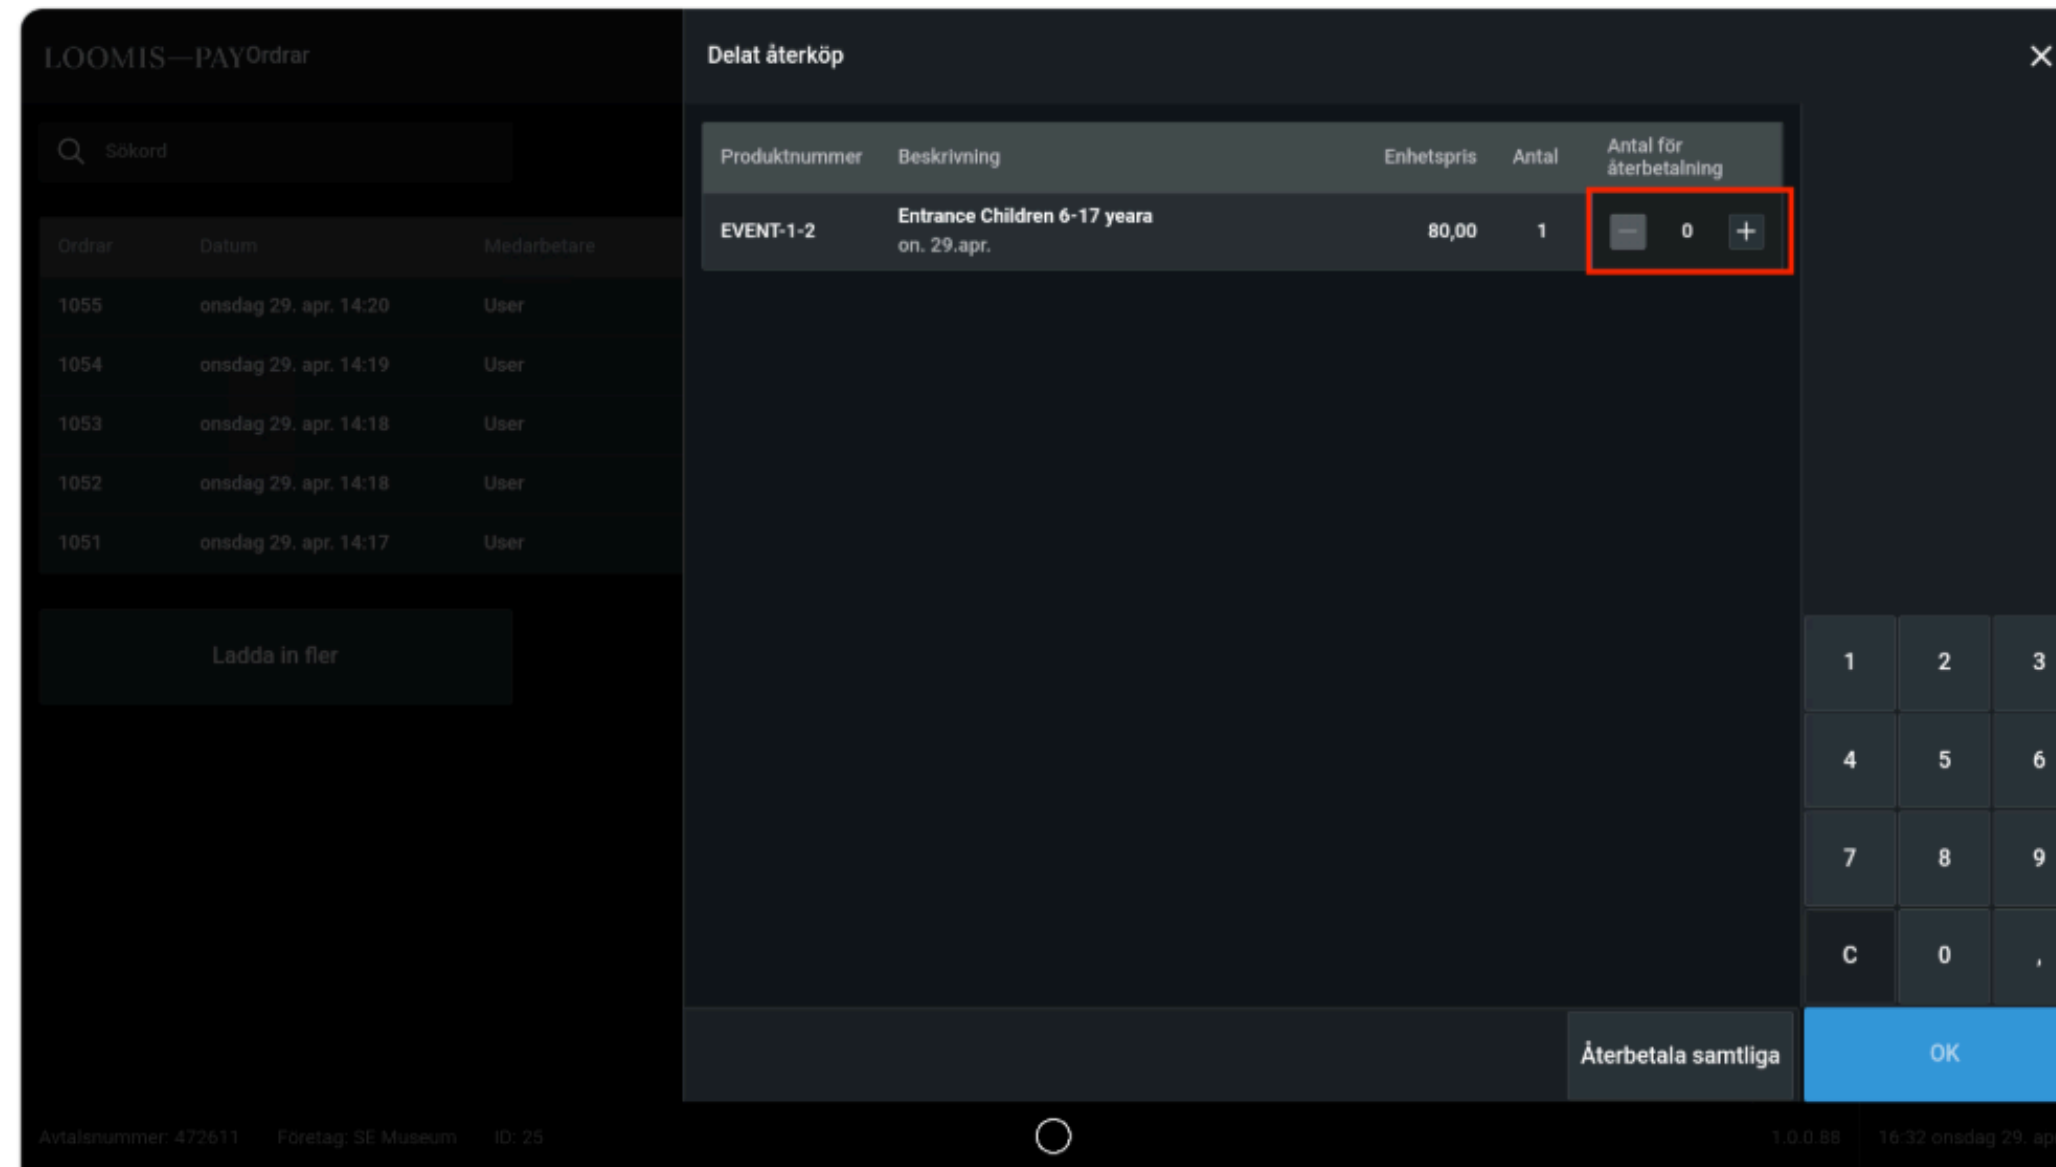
LOOMIS—PAY Ordrar

Sökord

| Ordrar | Datum | Medarbetare |
|---|---|---|
| 1055 | onsdag 29. apr. 14:20 | User |
| 1054 | onsdag 29. apr. 14:19 | User |
| 1053 | onsdag 29. apr. 14:18 | User |
| 1052 | onsdag 29. apr. 14:18 | User |
| 1051 | onsdag 29. apr. 14:17 | User |

Ladda in fler

Delat återköp

| Produktnummer | Beskrivning | Enhetspris | Antal | Antal för återbetalning |
|---|---|---|---|---|
| EVENT-1-2 | Entrance Children 6-17 yeara on. 29.apr. | 80,00 | 1 | − 0 + |

| 1 | 2 | 3 |
|---|---|---|
| 4 | 5 | 6 |
| 7 | 8 | 9 |
| C | 0 | , |

Återbetala samtliga

OK

Avtalsnummer: 472611 Företag: SE Museum ID: 25

1.0.0.88 16:32 onsdag 29. ap